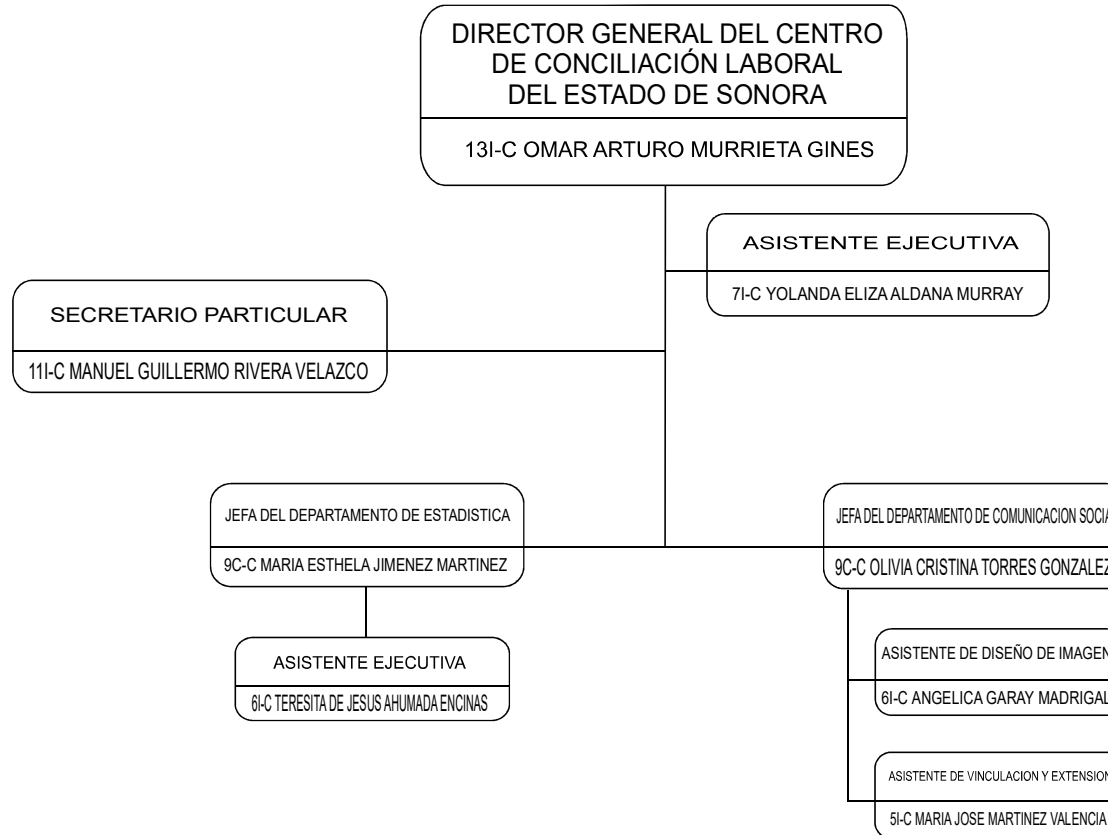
DIRECTOR GENERAL DEL CENTRO DE CONCILIACIÓN LABORAL DEL ESTADO DE SONORA

13I-C OMAR ARTURO MURRIETA GINES

ASISTENTE EJECUTIVA

7I-C YOLANDA ELIZA ALDANA MURRAY

SECRETARIO PARTICULAR

11I-C MANUEL GUILLERMO RIVERA VELAZCO

JEFA DEL DEPARTAMENTO DE ESTADISTICA

9C-C MARIA ESTHELA JIMENEZ MARTINEZ

ASISTENTE EJECUTIVA

6I-C TERESITA DE JESUS AHUMADA ENCINAS

JEFA DEL DEPARTAMENTO DE COMUNICACION SOCI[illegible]

9C-C OLIVIA CRISTINA TORRES GONZALE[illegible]

ASISTENTE DE DISEÑO DE IMAGEN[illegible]

6I-C ANGELICA GARAY MADRIGAL

ASISTENTE DE VINCULACION Y EXTENSION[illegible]

5I-C MARIA JOSE MARTINEZ VALENCIA